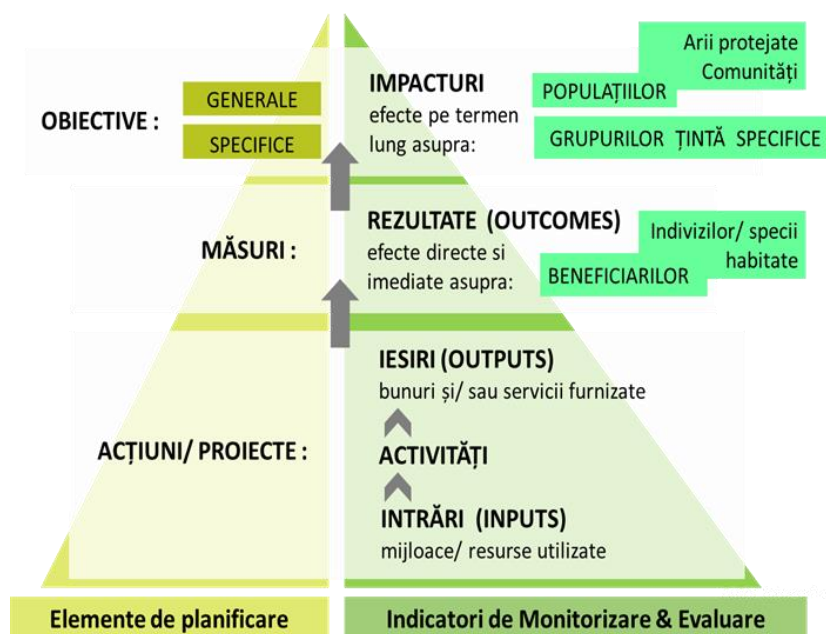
OBIECTIVE :
GENERALE
SPECIFICE

IMPACTURI
efecte pe termen lung asupra:

Arii protejate
Comunități
POPULAȚIILOR
GRUPURILOR ȚINTĂ SPECIFICE

MĂSURI :

REZULTATE (OUTCOMES)
efecte directe si imediate asupra:

Indivizilor/ specii
habitate
BENEFICIARILOR

ACȚIUNI/ PROIECTE :

IESIRI (OUTPUTS)
bunuri și/ sau servicii furnizate

ACTIVITĂȚI

INTRĂRI (INPUTS)
mijloace/ resurse utilizate

Elemente de planificare

Indicatori de Monitorizare & Evaluare